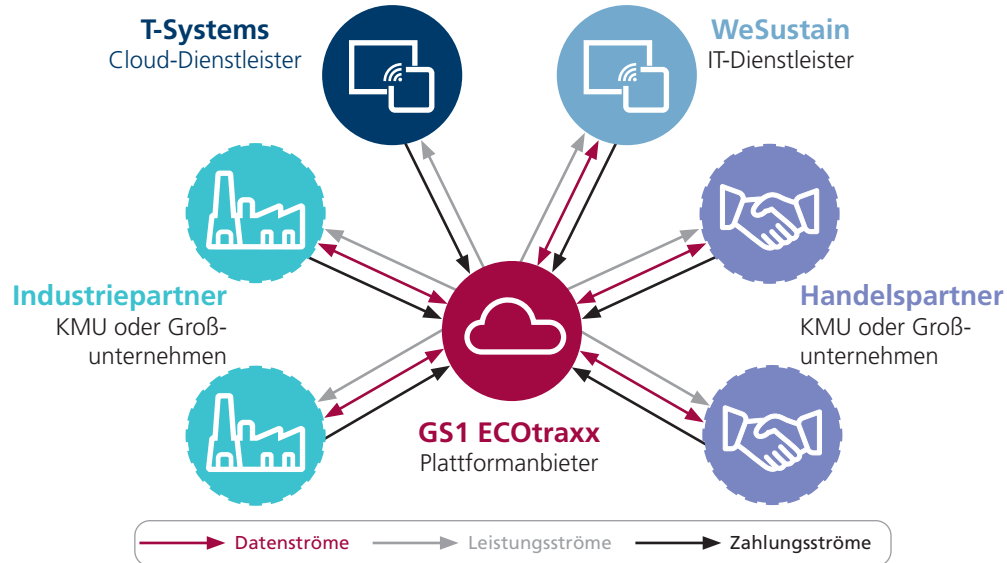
T-Systems
Cloud-Dienstleister

WeSustain
IT-Dienstleister

Industriepartner
KMU oder Großunternehmen

Handelspartner
KMU oder Großunternehmen

GS1 ECOtraxx
Plattformanbieter

Datenströme Leistungsströme Zahlungsströme